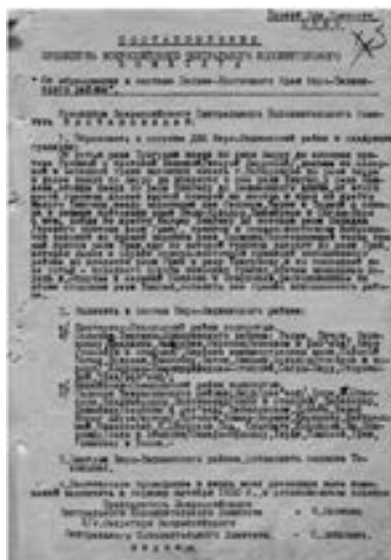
ПОСТАНОВЛЕНИЕ

ПРЕЗИДИУМА ВСЕРОССИЙСКОГО ЦЕНТРАЛЬНОГО ИСПОЛНИТЕЛЬНОГО КОМИТЕТА

"Об образовании в составе Дальне-Восточного Края Еврейского района".

Президиум Всероссийского Центрального Исполнительного Комитета ПОСТАНОВЛЯЕТ:

1. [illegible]

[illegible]

2. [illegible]

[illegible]

3. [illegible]

4. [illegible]

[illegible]
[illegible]